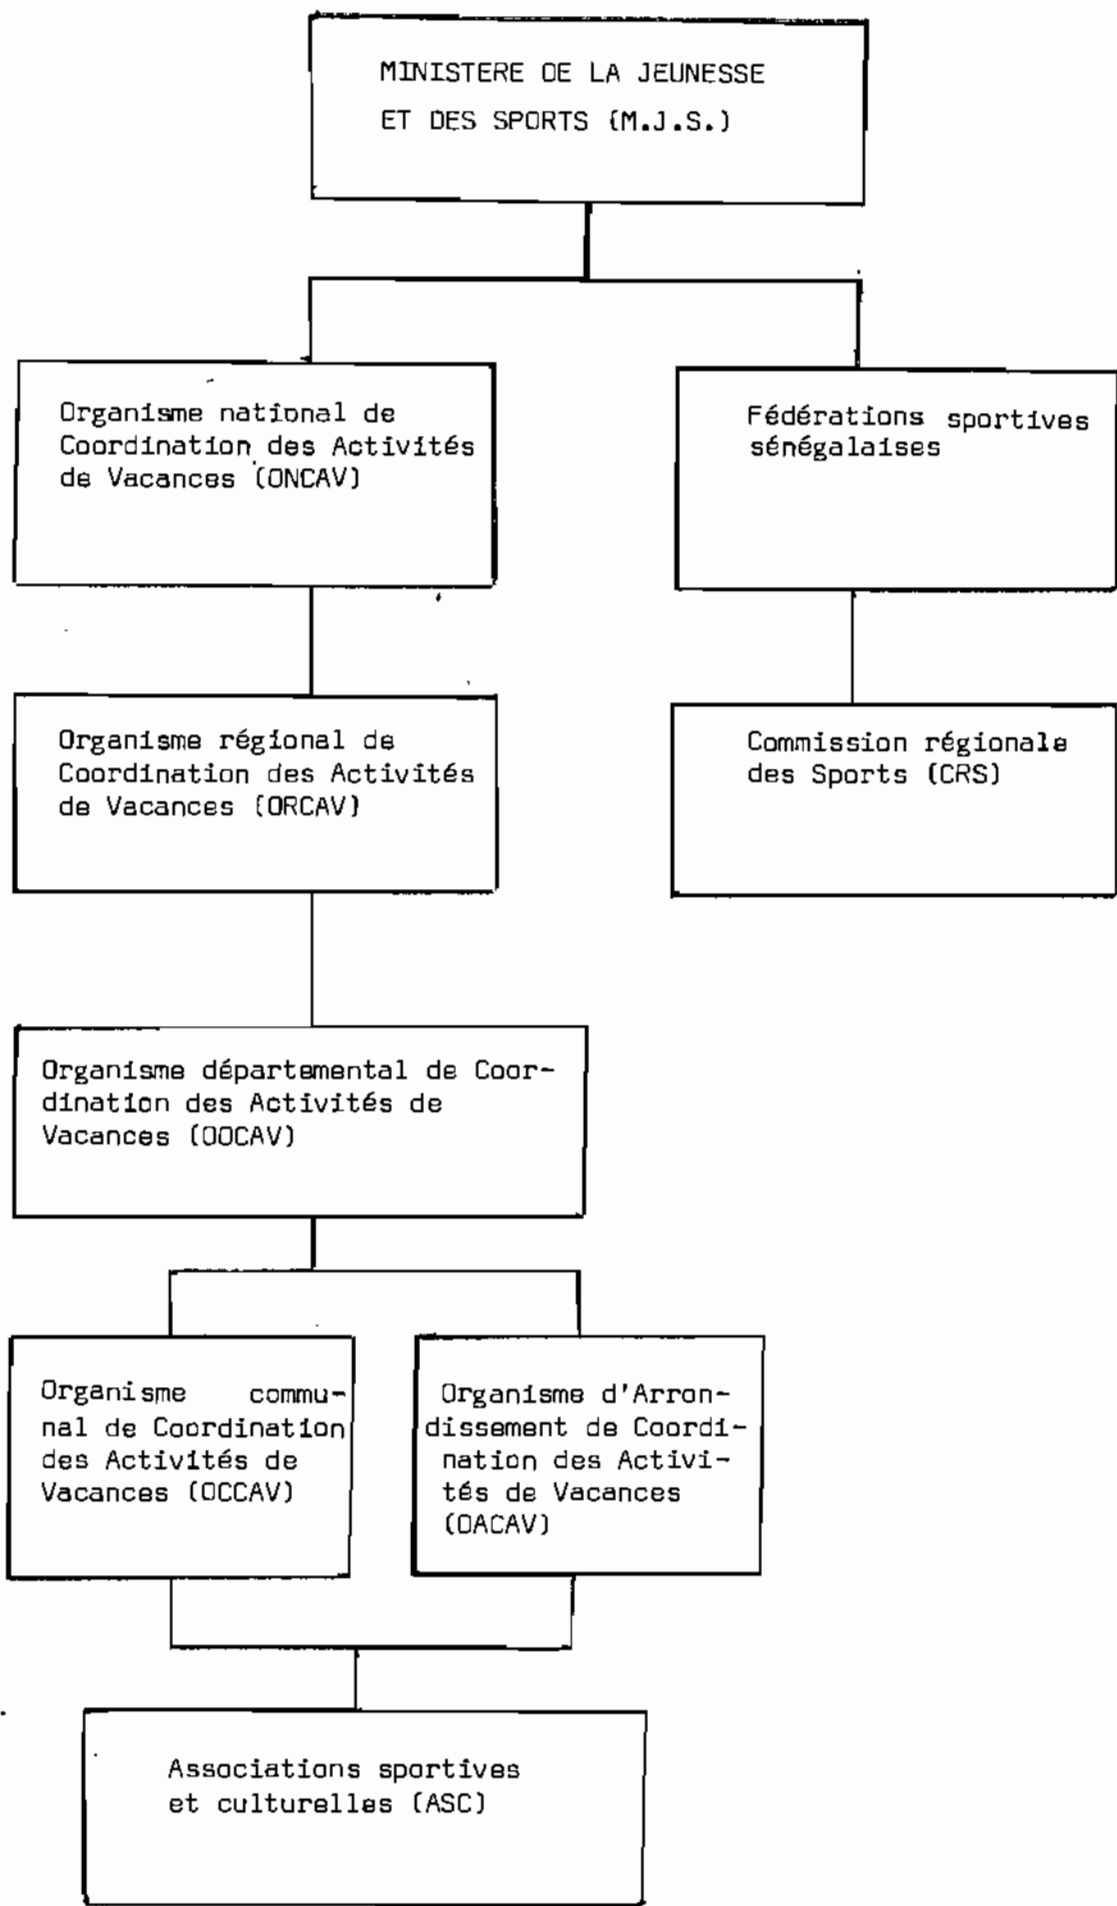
MINISTERE DE LA JEUNESSE ET DES SPORTS (M.J.S.)

Organisme national de Coordination des Activités de Vacances (ONCAV)

Fédérations sportives sénégalaises

Organisme régional de Coordination des Activités de Vacances (ORCAV)

Commission régionale des Sports (CRS)

Organisme départemental de Coordination des Activités de Vacances (ODCAV)

Organisme communal de Coordination des Activités de Vacances (OCCAV)

Organisme d'Arrondissement de Coordination des Activités de Vacances (OACAV)

Associations sportives et culturelles (ASC)